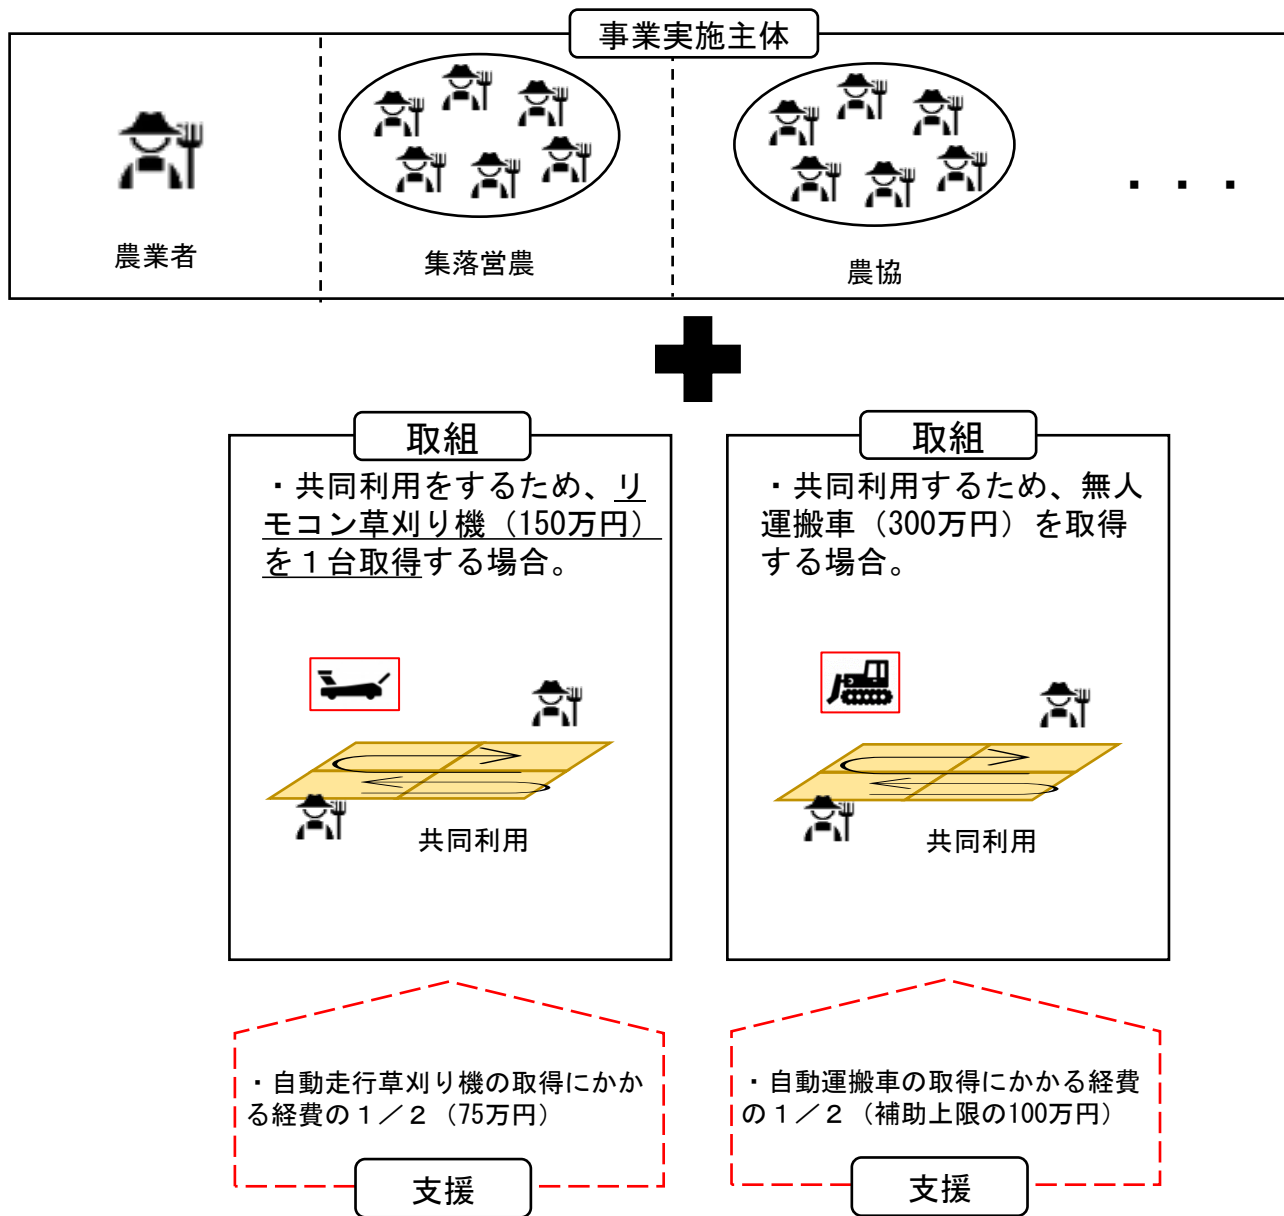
事業実施主体

農業者

集落営農

農協

・・・

取組

・共同利用をするため、リモコン草刈り機（150万円）を１台取得する場合。

共同利用

取組

・共同利用するため、無人運搬車（300万円）を取得する場合。

共同利用

・自動走行草刈り機の取得にかかる経費の１／２（75万円）

支援

・自動運搬車の取得にかかる経費の１／２（補助上限の100万円）

支援